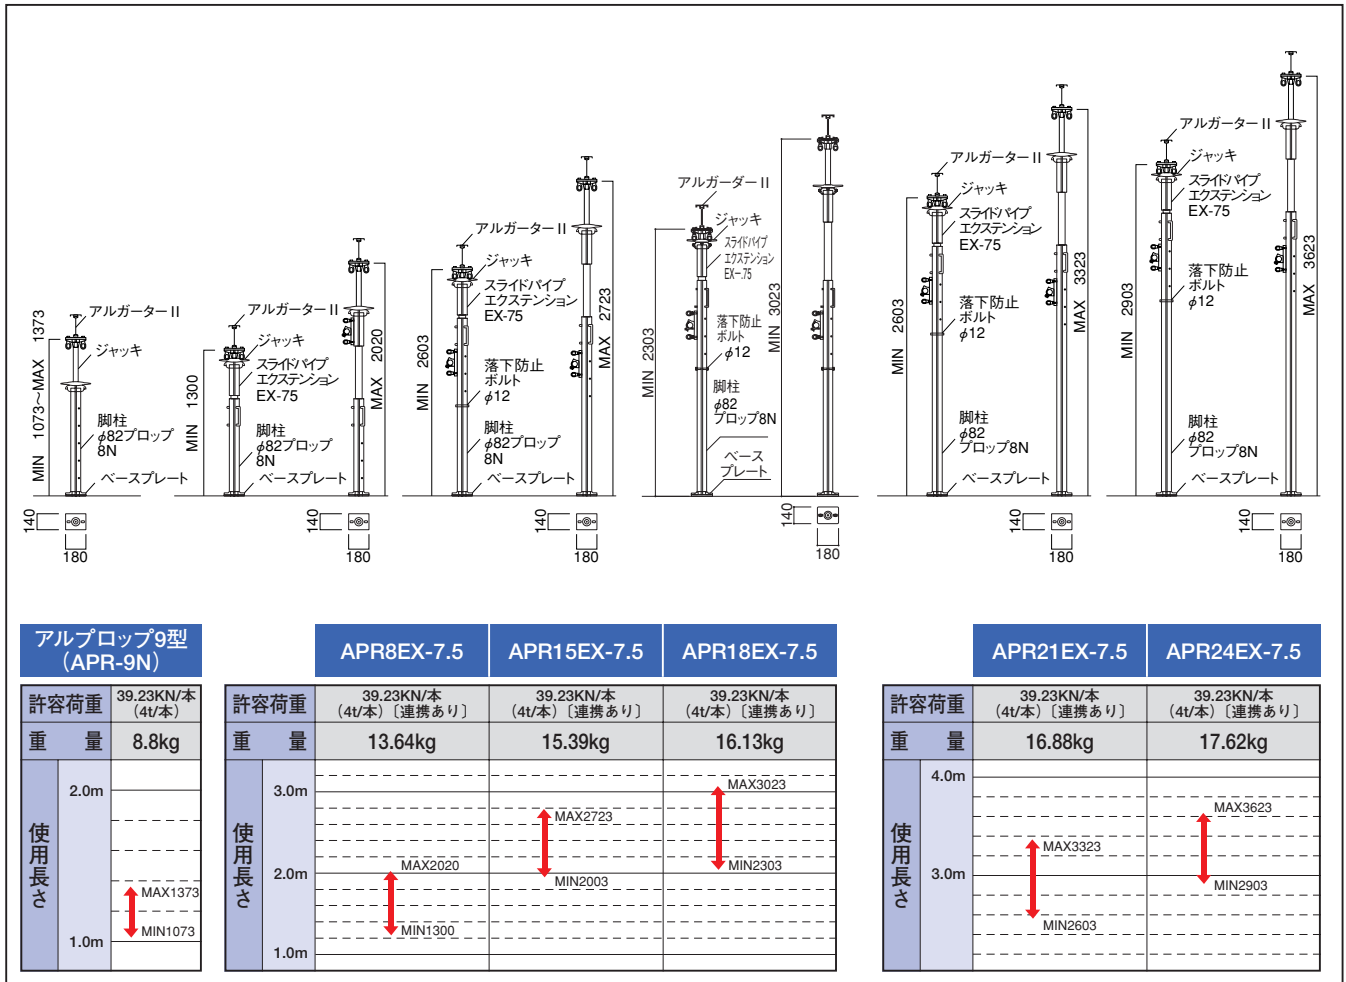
1373
MIN 1073〜MAX
アルガーターII
ジャッキ
脚柱
$\phi$82プロップ
8N
ベースプレート
140
180

MIN 1300
MAX 2020
アルガーターII
ジャッキ
スライドパイプ
エクステンション
EX-75
脚柱
$\phi$82プロップ
8N
ベースプレート
140
180

MIN 2603
MAX 2723
アルガーターII
ジャッキ
スライドパイプ
エクステンション
EX-75
落下防止
ボルト
$\phi$12
脚柱
$\phi$82プロップ
8N
ベースプレート
140
180

MIN 2303
MIN 3023
アルガーターII
ジャッキ
スライドパイプ
エクステンション
EX-75
落下防止
ボルト
$\phi$12
脚柱
$\phi$82
プロップ8N
ベース
プレート
140
180

MIN 2603
MAX 3323
アルガーターII
ジャッキ
スライドパイプ
エクステンション
EX-75
落下防止
ボルト
$\phi$12
脚柱
$\phi$82
プロップ8N
ベースプレート
140
180

MIN 2903
MAX 3623
アルガーターII
ジャッキ
スライドパイプ
エクステンション
EX-75
落下防止
ボルト
$\phi$12
脚柱
$\phi$82
プロップ8N
ベースプレート
140
180

| アルプロップ9型 (APR-9N) | |
|---|---|
| 許容荷重 | 39.23KN/本 (4t/本) |
| 重　量 | 8.8kg |
| 使用長さ | 2.0m / 1.0m / MAX1373 / MIN1073 |

| | APR8EX-7.5 | APR15EX-7.5 | APR18EX-7.5 |
|---|---|---|---|
| 許容荷重 | 39.23KN/本 (4t/本)〔連携あり〕 | 39.23KN/本 (4t/本)〔連携あり〕 | 39.23KN/本 (4t/本)〔連携あり〕 |
| 重　量 | 13.64kg | 15.39kg | 16.13kg |
| 使用長さ 3.0m 2.0m 1.0m | MAX2020 MIN1300 | MAX2723 MIN2003 | MAX3023 MIN2303 |

| | APR21EX-7.5 | APR24EX-7.5 |
|---|---|---|
| 許容荷重 | 39.23KN/本 (4t/本)〔連携あり〕 | 39.23KN/本 (4t/本)〔連携あり〕 |
| 重　量 | 16.88kg | 17.62kg |
| 使用長さ 4.0m 3.0m | MAX3323 MIN2603 | MAX3623 MIN2903 |